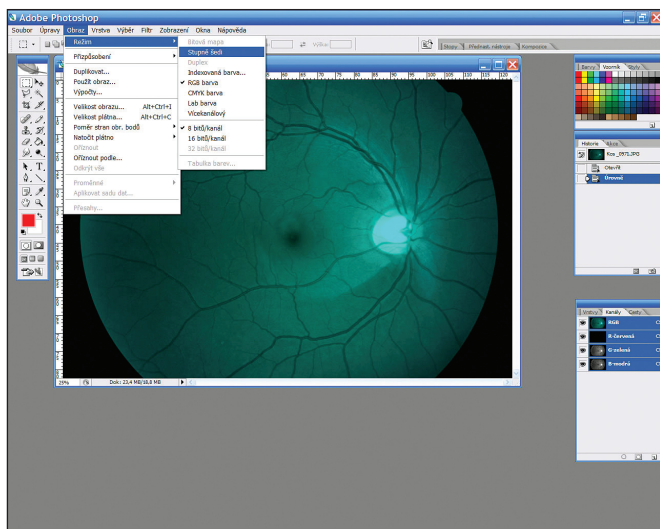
Adobe Photoshop

Soubor Úpravy Obraz Vrstva Výběr Filtr Zobrazení Okna Nápověda

Výška:

Stopy Přednast. nástroje Kompozice

Režim
Přizpůsobení
Duplikovat...
Použít obraz...
Výpočty...
Velikost obrazu... Alt+Ctrl+I
Velikost plátna... Alt+Ctrl+C
Poměr stran obr. bodů
Natočit plátno
Oříznout
Oříznout podle...
Odkrýt vše
Proměnné
Aplikovat sadu dat...
Přesahy...

Bitová mapa
Stupně šedi
Duplex
Indexovaná barva...
RGB barva
CMYK barva
Lab barva
Vícekanálový
8 bitů/kanál
16 bitů/kanál
32 bitů/kanál
Tabulka barev...

25% Dok: 23,4 MB/18,8 MB

Barvy Vzorník Styly

Historie Akce
Kos_09TL.JPG
Otevřít
Úrovně

Vrstvy Kanály Cesty
RGB
R-červená
G-zelená
B-modrá